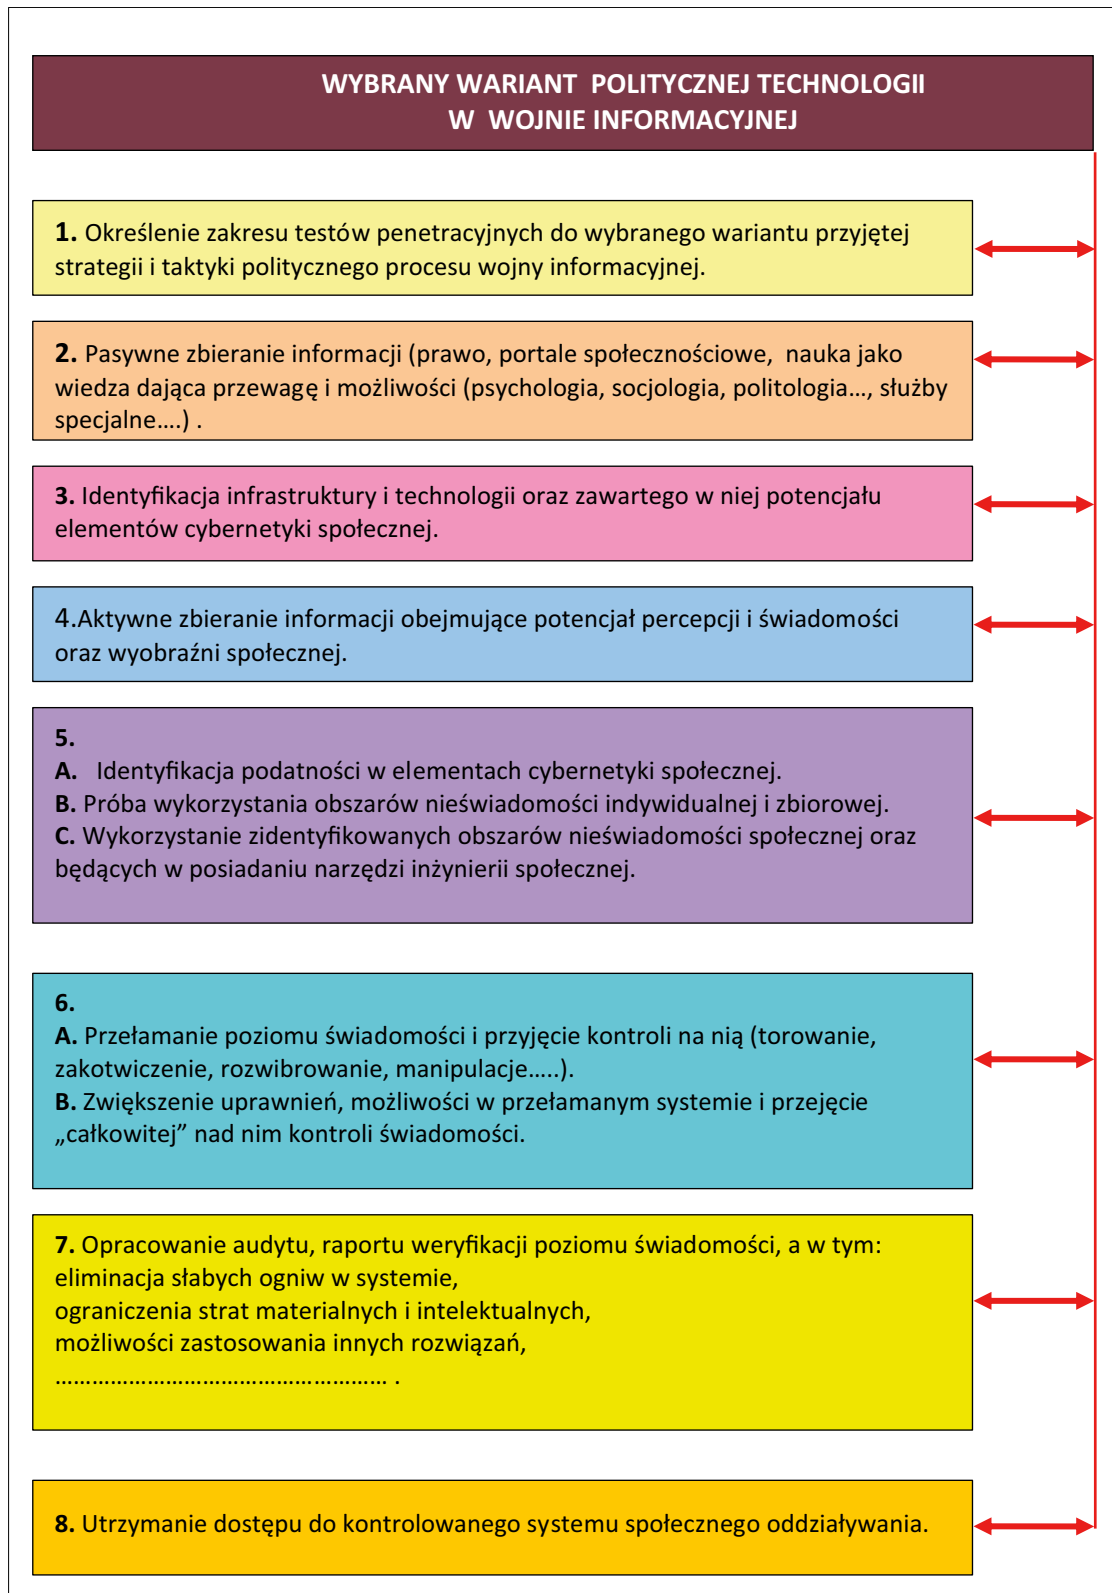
WYBRANY WARIANT POLITYCZNEJ TECHNOLOGII W WOJNIE INFORMACYJNEJ

1. Określenie zakresu testów penetracyjnych do wybranego wariantu przyjętej strategii i taktyki politycznego procesu wojny informacyjnej.

2. Pasywne zbieranie informacji (prawo, portale społecznościowe, nauka jako wiedza dająca przewagę i możliwości (psychologia, socjologia, politologia..., służby specjalne....) .

3. Identyfikacja infrastruktury i technologii oraz zawartego w niej potencjału elementów cybernetyki społecznej.

4.Aktywne zbieranie informacji obejmujące potencjał percepcji i świadomości oraz wyobraźni społecznej.

5.
A. Identyfikacja podatności w elementach cybernetyki społecznej.
B. Próba wykorzystania obszarów nieświadomości indywidualnej i zbiorowej.
C. Wykorzystanie zidentyfikowanych obszarów nieświadomości społecznej oraz będących w posiadaniu narzędzi inżynierii społecznej.

6.
A. Przełamanie poziomu świadomości i przyjęcie kontroli na nią (torowanie, zakotwiczenie, rozwibrowanie, manipulacje.....).
B. Zwiększenie uprawnień, możliwości w przełamanym systemie i przejęcie „całkowitej" nad nim kontroli świadomości.

7. Opracowanie audytu, raportu weryfikacji poziomu świadomości, a w tym:
eliminacja słabych ogniw w systemie,
ograniczenia strat materialnych i intelektualnych,
możliwości zastosowania innych rozwiązań,
……………………………………………… .

8. Utrzymanie dostępu do kontrolowanego systemu społecznego oddziaływania.